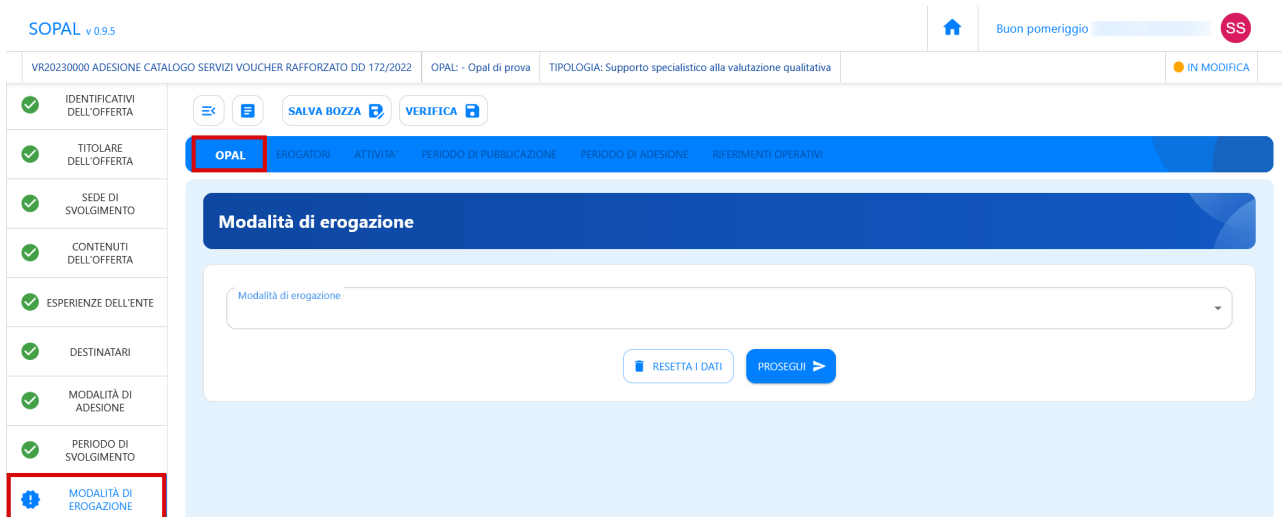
SOPAL v 0.9.5

Buon pomeriggio

SS

VR20230000 ADESIONE CATALOGO SERVIZI VOUCHER RAFFORZATO DD 172/2022 | OPAL: - Opal di prova | TIPOLOGIA: Supporto specialistico alla valutazione qualitativa

IN MODIFICA

IDENTIFICATIVI DELL'OFFERTA

TITOLARE DELL'OFFERTA

SEDE DI SVOLGIMENTO

CONTENUTI DELL'OFFERTA

ESPERIENZE DELL'ENTE

DESTINATARI

MODALITÀ DI ADESIONE

PERIODO DI SVOLGIMENTO

MODALITÀ DI EROGAZIONE

SALVA BOZZA

VERIFICA

OPAL | EROGATORI | ATTIVITA' | PERIODO DI PUBBLICAZIONE | PERIODO DI ADESIONE | RIFERIMENTI OPERATIVI

Modalità di erogazione

Modalità di erogazione

RESETTA I DATI

PROSEGUI